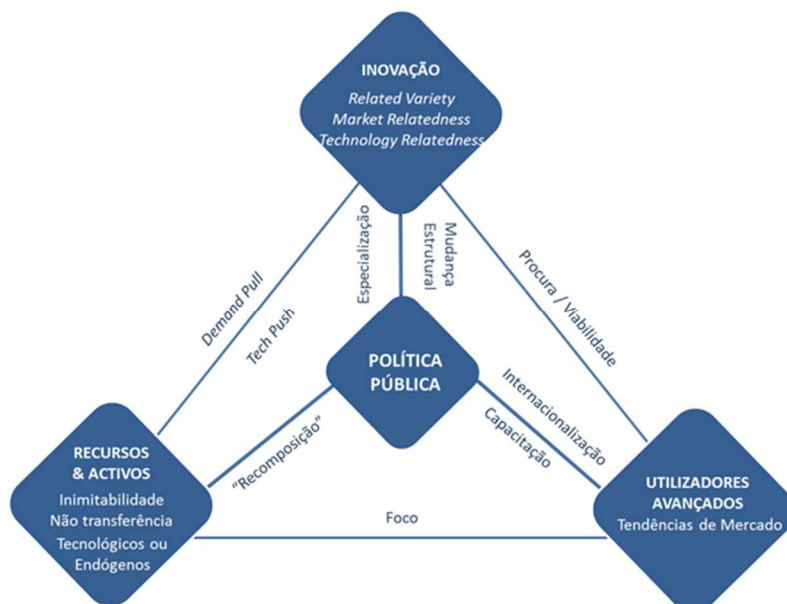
INOVAÇÃO
Related Variety
Market Relatedness
Technology Relatedness

Especialização

Mudança Estrutural

Demond Pull

Tech Push

Procura / Viabilidade

POLÍTICA PÚBLICA

Internacionalização

Capacitação

"Recomposição"

RECURSOS & ACTIVOS
Inimitabilidade
Não transferência
Tecnológicos ou Endógenos

Foco

UTILIZADORES AVANÇADOS
Tendências de Mercado